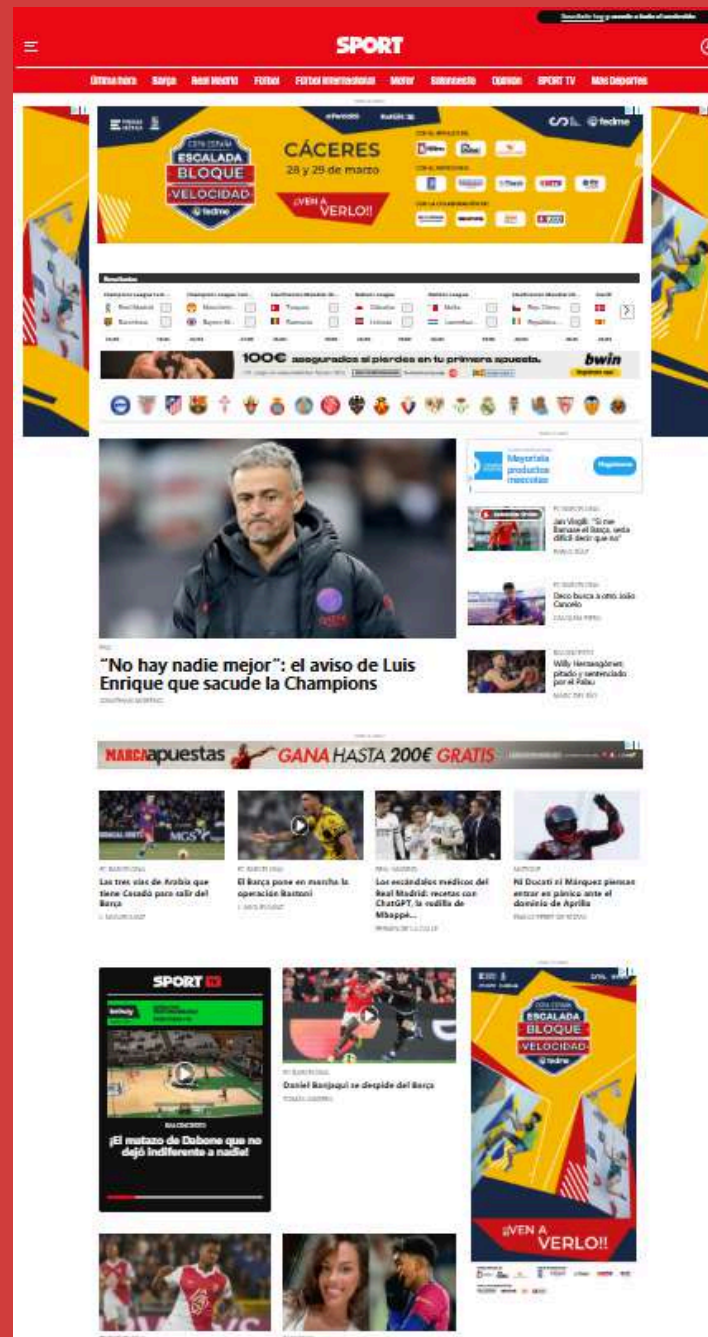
SPORT

Última hora Barça Real Madrid Fútbol Fútbol Internacional Motor Baloncesto Opinión SPORT TV Más Deportes

COPA ESPAÑA ESCALADA BLOQUE VELOCIDAD fedme

CÁCERES
28 y 29 de marzo

¡VEN A VERLO!!

Resultados

Real Madrid
Barcelona

100€ asegurados si pierdes en tu primera apuesta. bwin

Mayorista productos mascotas

Jan Virgili: "Si me llamase el Barça, sería difícil decir que no"

Deco busca a otro João Cancelo

Willy Hernangómez, pitado y sentenciado por el Palau

"No hay nadie mejor": el aviso de Luis Enrique que sacude la Champions

MARCA apuestas GANA HASTA 200€ GRATIS

Las tres vías de Arabia que tiene Casadó para salir del Barça

El Barça pone en marcha la operación Bastoni

Los escándalos médicos del Real Madrid: recetas con ChatGPT, la rodilla de Mbappé...

Ni Ducati ni Márquez piensan entrar en pánico ante el dominio de Aprilia

SPORT TV

¡El mutazo de Dabone que no dejó indiferente a nadie!

Daniel Banjaqui se despide del Barça

COPA ESPAÑA ESCALADA BLOQUE VELOCIDAD fedme

¡VEN A VERLO!!